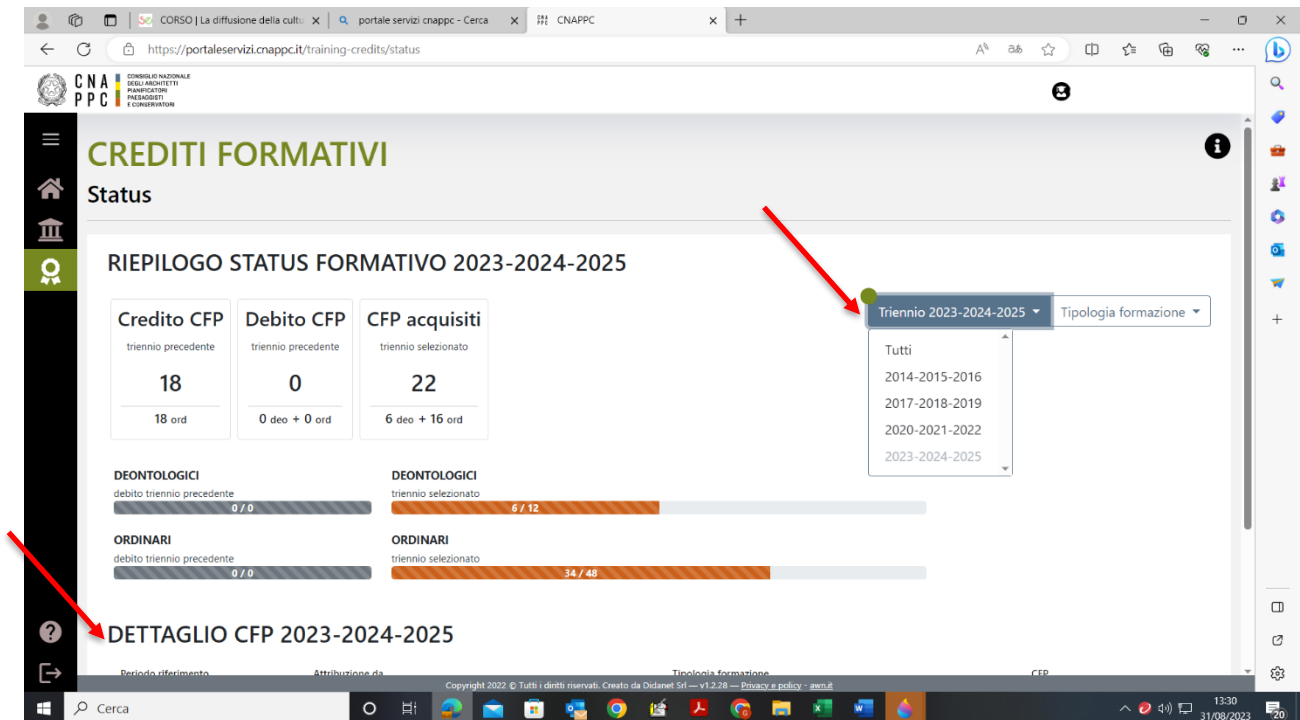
CORSO | La diffusione della cultu ×
portale servizi cnappc - Cerca ×
CNAPPC ×
https://portaleservizi.cnappc.it/training-credits/status

CNA PPC CONSIGLIO NAZIONALE DEGLI ARCHITETTI PIANIFICATORI PAESAGGISTI E CONSERVATORI

CREDITI FORMATIVI
Status

RIEPILOGO STATUS FORMATIVO 2023-2024-2025

Triennio 2023-2024-2025
Tipologia formazione

Tutti
2014-2015-2016
2017-2018-2019
2020-2021-2022
2023-2024-2025

| Credito CFP | Debito CFP | CFP acquisiti |
|---|---|---|
| triennio precedente | triennio precedente | triennio selezionato |
| 18 | 0 | 22 |
| 18 ord | 0 deo + 0 ord | 6 deo + 16 ord |

DEONTOLOGICI
debito triennio precedente
0 / 0

DEONTOLOGICI
triennio selezionato
6 / 12

ORDINARI
debito triennio precedente
0 / 0

ORDINARI
triennio selezionato
34 / 48

DETTAGLIO CFP 2023-2024-2025

Periodo riferimento Attribuzione da Tipologia formazione CFP

Copyright 2022 © Tutti i diritti riservati. Creato da Didanet Srl — v1.2.28 — Privacy e policy - awn.it

Cerca
13:30
31/08/2023
20